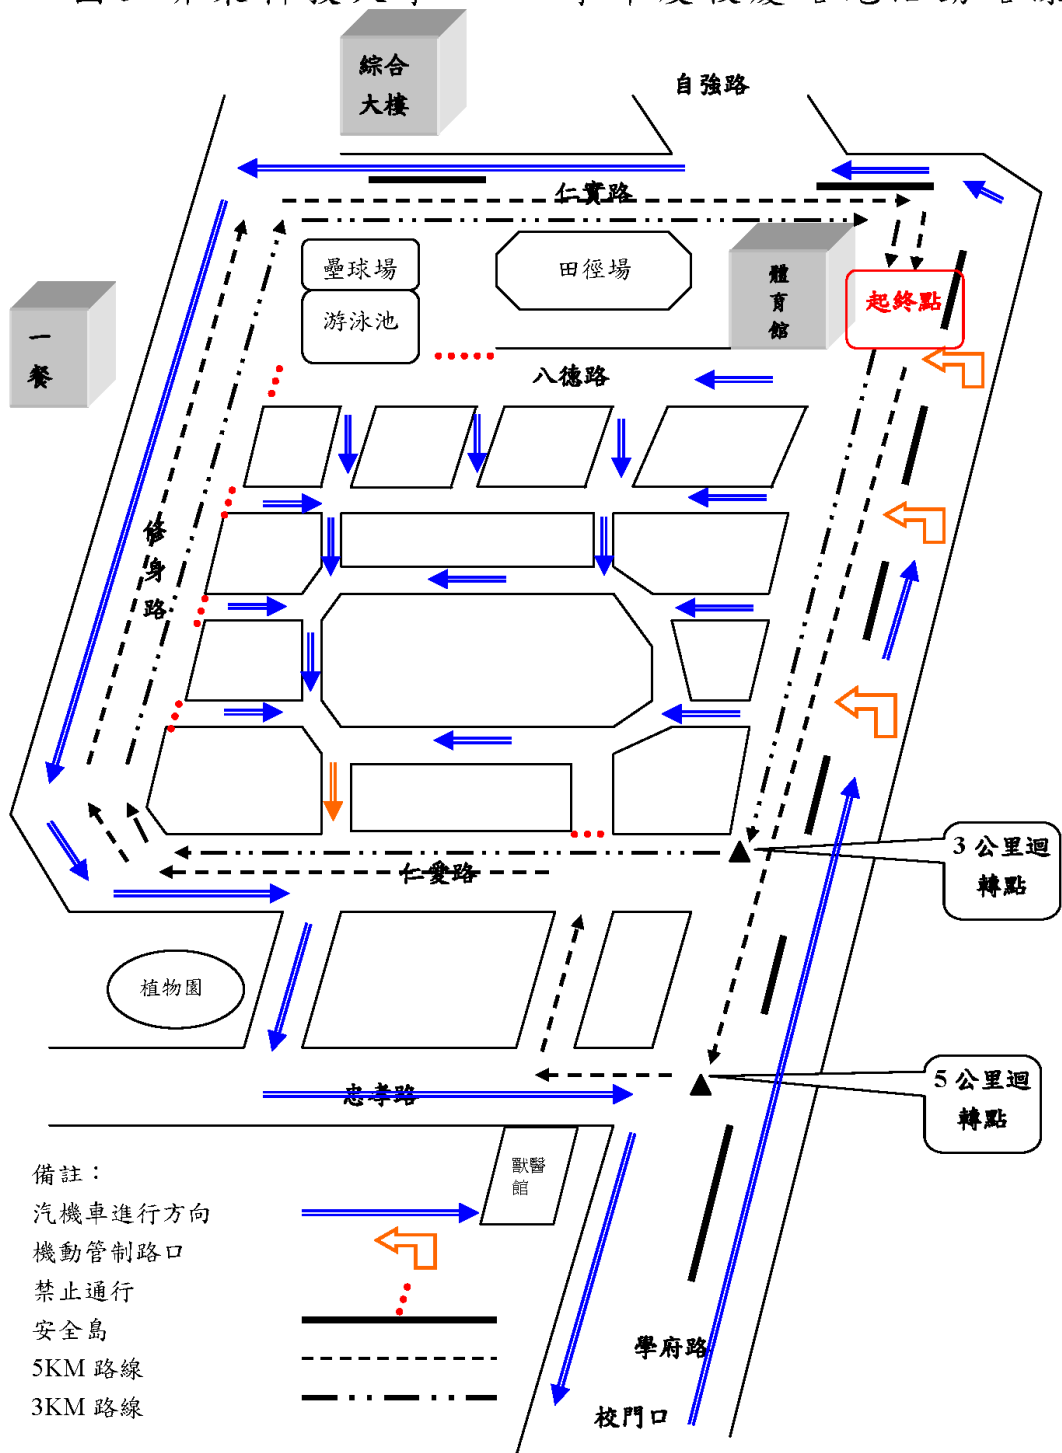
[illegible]

綜合大樓

自強路

仁實路

壘球場

游泳池

田徑場

體育館

起終點

一餐

八德路

修身路

仁愛路

3 公里迴轉點

植物園

5 公里迴轉點

忠孝路

獸醫館

備註：
汽機車進行方向
機動管制路口
禁止通行
安全島
5KM 路線
3KM 路線

學府路

校門口